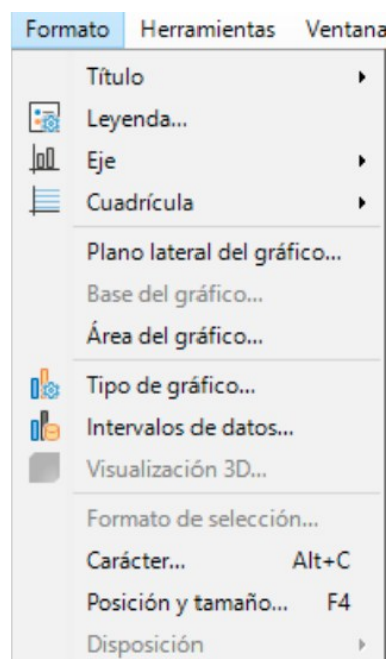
Formato Herramientas Ventana

Título
Leyenda...
Eje
Cuadrícula
Plano lateral del gráfico...
Base del gráfico...
Área del gráfico...
Tipo de gráfico...
Intervalos de datos...
Visualización 3D...
Formato de selección...
Carácter... Alt+C
Posición y tamaño... F4
Disposición